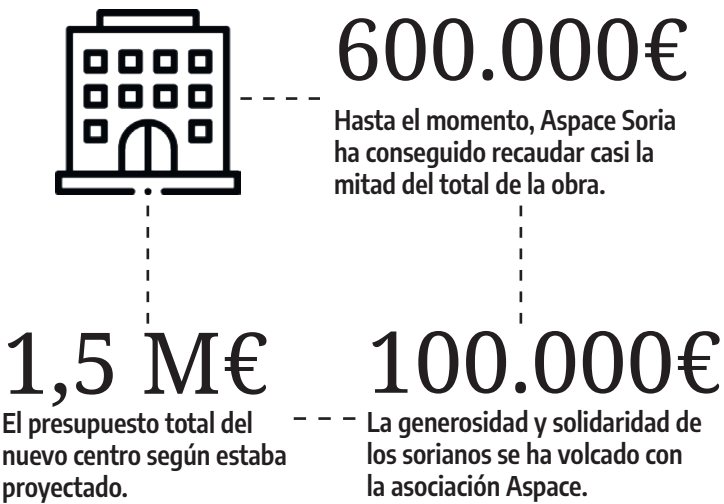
600.000€

Hasta el momento, Aspace Soria ha conseguido recaudar casi la mitad del total de la obra.

1,5 M€

El presupuesto total del nuevo centro según estaba proyectado.

100.000€

La generosidad y solidaridad de los sorianos se ha volcado con la asociación Aspace.